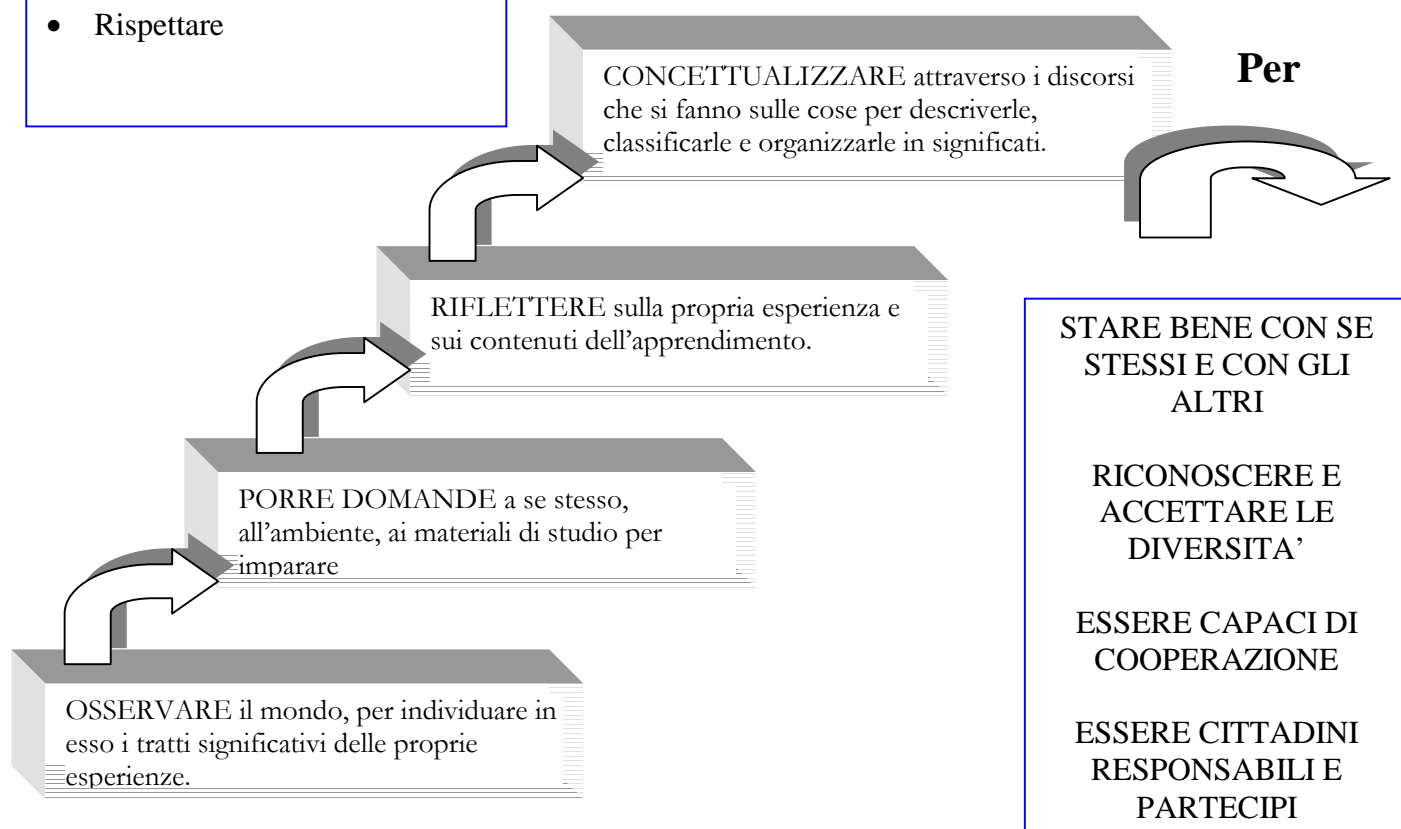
• Rispettare

CONCETTUALIZZARE attraverso i discorsi che si fanno sulle cose per descriverle, classificarle e organizzarle in significati.

Per

RIFLETTERE sulla propria esperienza e sui contenuti dell'apprendimento.

STARE BENE CON SE STESSI E CON GLI ALTRI

RICONOSCERE E ACCETTARE LE DIVERSITA'

ESSERE CAPACI DI COOPERAZIONE

ESSERE CITTADINI RESPONSABILI E PARTECIPI

PORRE DOMANDE a se stesso, all'ambiente, ai materiali di studio per imparare

OSSERVARE il mondo, per individuare in esso i tratti significativi delle proprie esperienze.